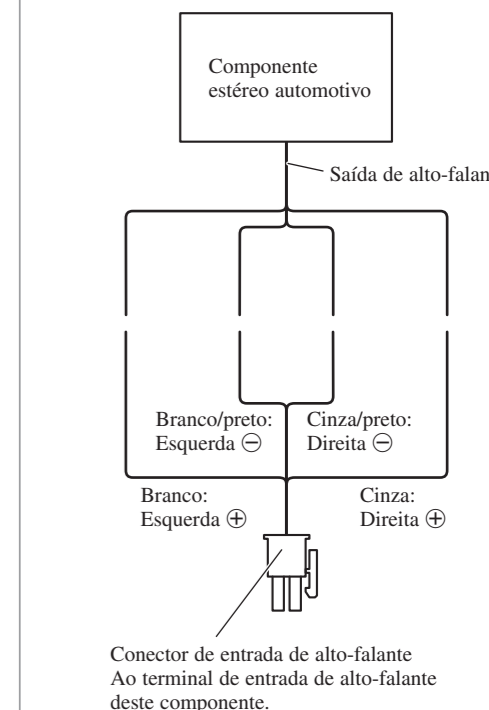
Componente estéreo automotivo

Saída de alto-falan

Branco/preto: Esquerda ⊖

Cinza/preto: Direita ⊖

Branco: Esquerda ⊕

Cinza: Direita ⊕

Conector de entrada de alto-falante
Ao terminal de entrada de alto-falante deste componente.